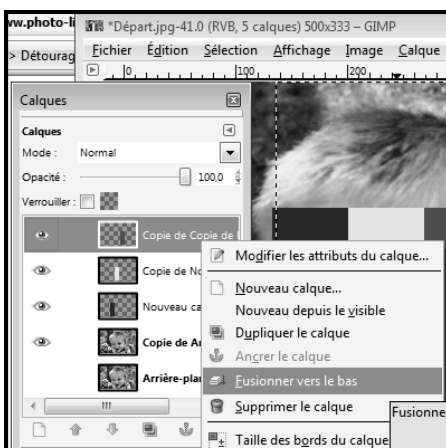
w.photo-li

> Détourag

*Départ.jpg-41.0 (RVB, 5 calques) 500x333 – GIMP

Fichier Édition Sélection Affichage Image Calque

|100 |200

Calques

Calques

Mode: Normal

Opacité: 100,0

Verrouiller:

Copie de Copie de

Copie de No

Nouveau ca

Copie de Ar

Arrière-plan

Modifier les attributs du calque...

Nouveau calque...

Nouveau depuis le visible

Dupliquer le calque

Ancrer le calque

Fusionner vers le bas

Supprimer le calque

Taille des bords du calque

Fusionne